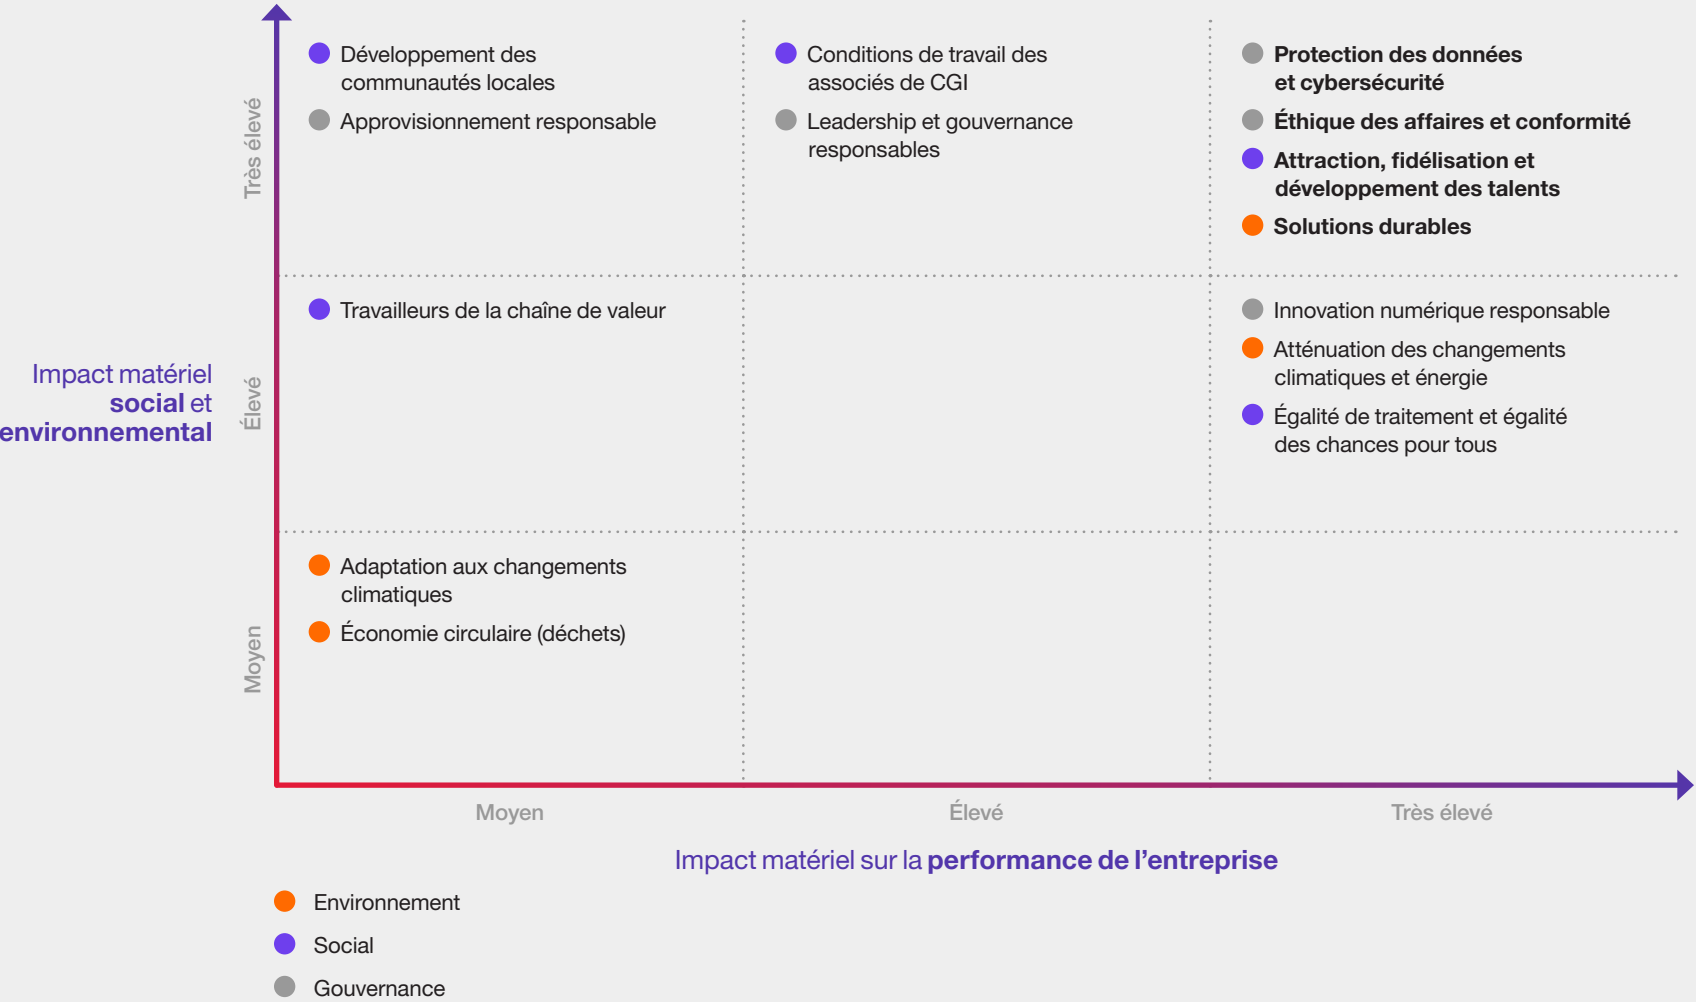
Impact matériel social et environnemental

Très élevé

Élevé

Moyen

Développement des communautés locales

Approvisionnement responsable

Conditions de travail des associés de CGI

Leadership et gouvernance responsables

Protection des données et cybersécurité

Éthique des affaires et conformité

Attraction, fidélisation et développement des talents

Solutions durables

Travailleurs de la chaîne de valeur

Innovation numérique responsable

Atténuation des changements climatiques et énergie

Égalité de traitement et égalité des chances pour tous

Adaptation aux changements climatiques

Économie circulaire (déchets)

Moyen

Élevé

Très élevé

Impact matériel sur la performance de l'entreprise

Environnement

Social

Gouvernance